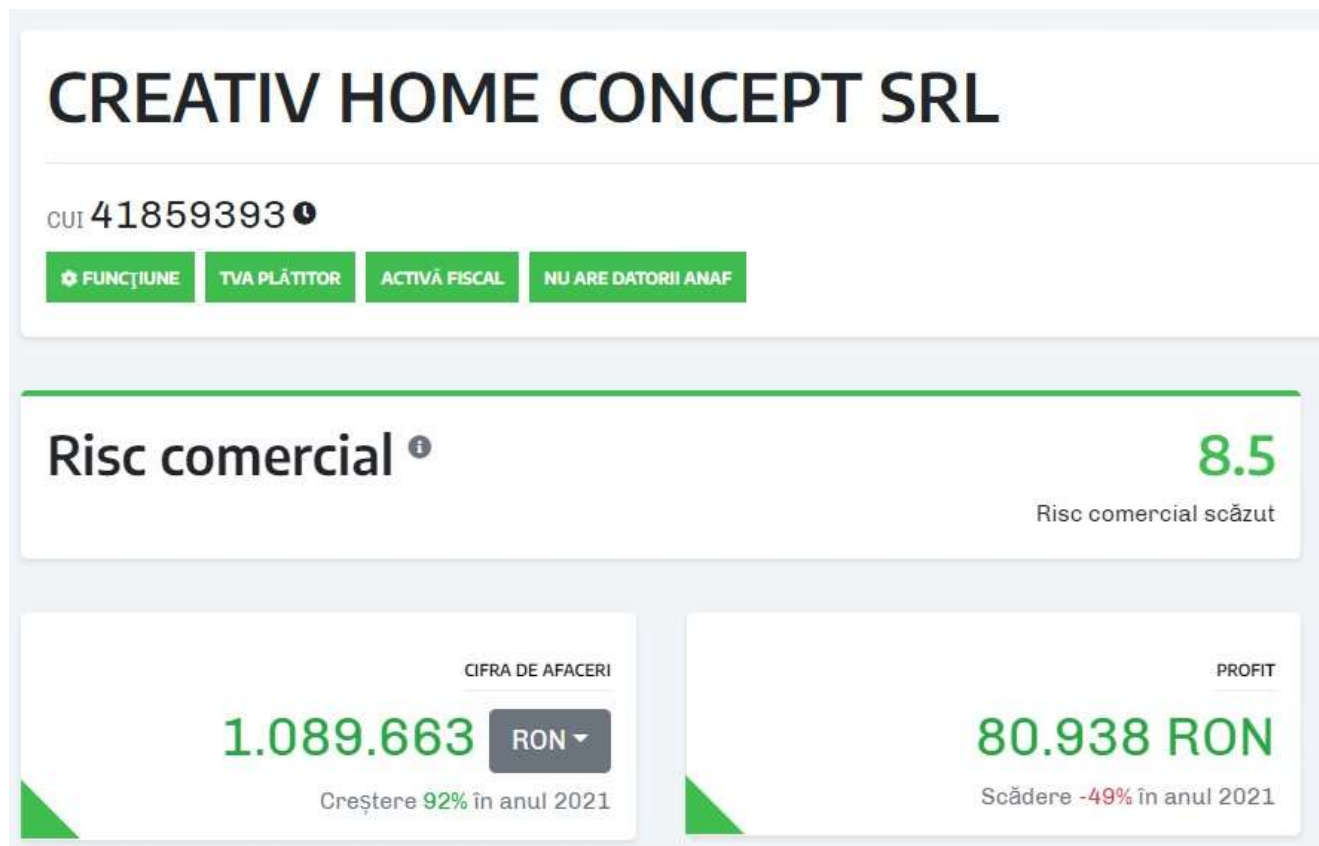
CREATIV HOME CONCEPT SRL

CUI 41859393

FUNCȚIUNE | TVA PLĂTITOR | ACTIVĂ FISCAL | NU ARE DATORII ANAF

Risc comercial

8.5

Risc comercial scăzut

CIFRA DE AFACERI

1.089.663 RON

Creștere 92% în anul 2021

PROFIT

80.938 RON

Scădere -49% în anul 2021